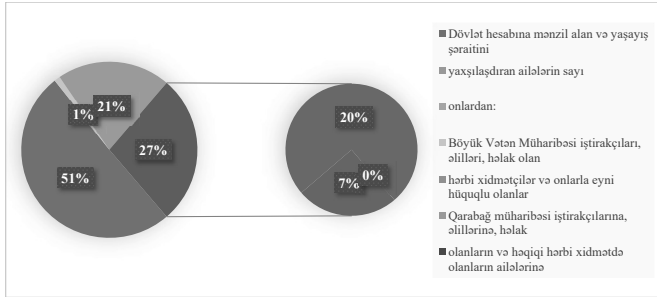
21%

1%

27%

51%

20%

7%

0%

Dövlət hesabına mənzil alan və yaşayış şəraitini

yaxşılaşdıran ailələrin sayı

onlardan:

Böyük Vətən Müharibəsi iştirakçıları, əlilləri, həlak olan

hərbi xidmətçilər və onlarla eyni hüquqlu olanlar

Qarabağ müharibəsi iştirakçılarına, əlillərinə, həlak

olanların və həqiqi hərbi xidmətdə olanların ailələrinə